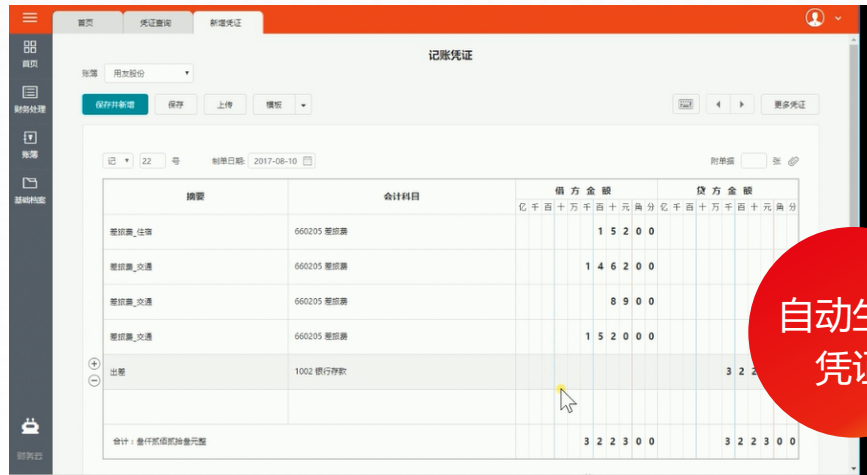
首页 凭证查询 新增凭证

首页
财务处理
账簿
基础档案
财务云

记账凭证

账簿 用友股份

保存并新增 保存 上传 模板 更多凭证

记 22 号 制单日期: 2017-08-10 附单据 张

| 摘要 | 会计科目 | 借方金额 亿千百十万千百十元角分 | 贷方金额 亿千百十万千百十元角分 |
|---|---|---|---|
| 差旅费_住宿 | 660205 差旅费 | 15200 | |
| 差旅费_交通 | 660205 差旅费 | 146200 | |
| 差旅费_交通 | 660205 差旅费 | 8900 | |
| 差旅费_交通 | 660205 差旅费 | 152000 | |
| 出差 | 1002 银行存款 | | 322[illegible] |
| | | | |
| 合计：叁仟贰佰贰拾叁元整 | | 322300 | 322300 |

自动生
凭证